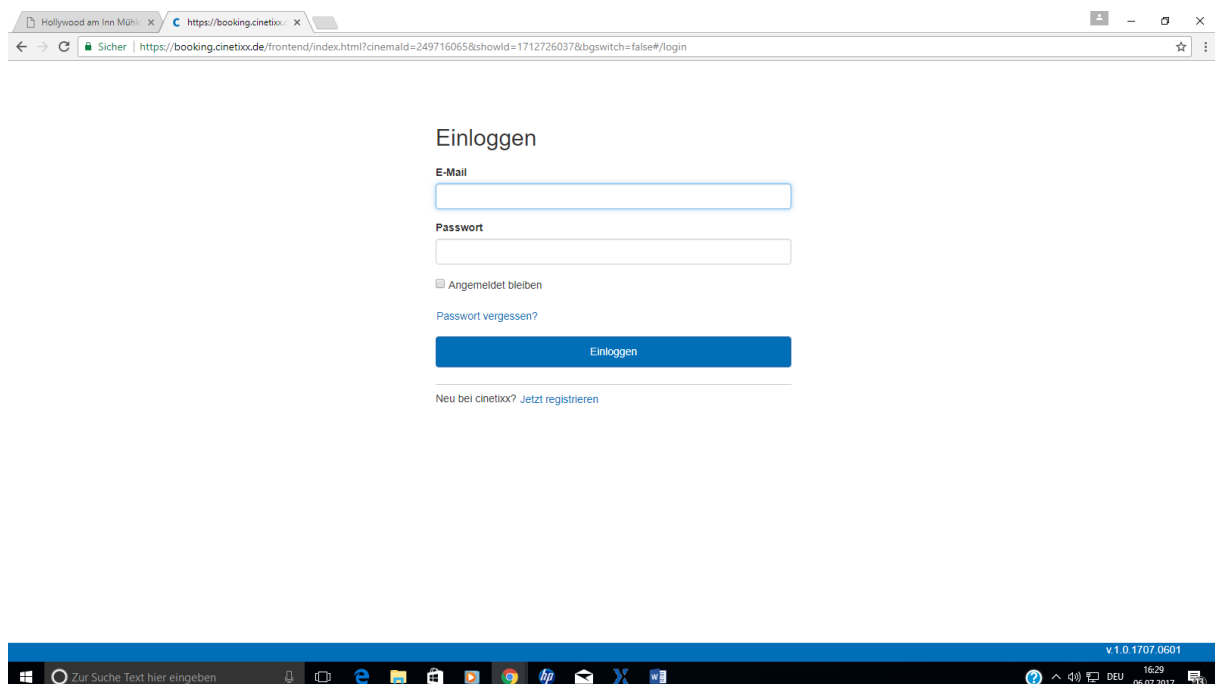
Hollywood am Inn Mühl ×
https://booking.cinetixx ×

Sicher | https://booking.cinetixx.de/frontend/index.html?cinemaId=249716065&showId=1712726037&bgswitch=false#/login

Einloggen

E-Mail

Passwort

Angemeldet bleiben

Passwort vergessen?

Einloggen

Neu bei cinetixx? Jetzt registrieren

v.1.0.1707.0601

Zur Suche Text hier eingeben

DEU 16:29 06.07.2017